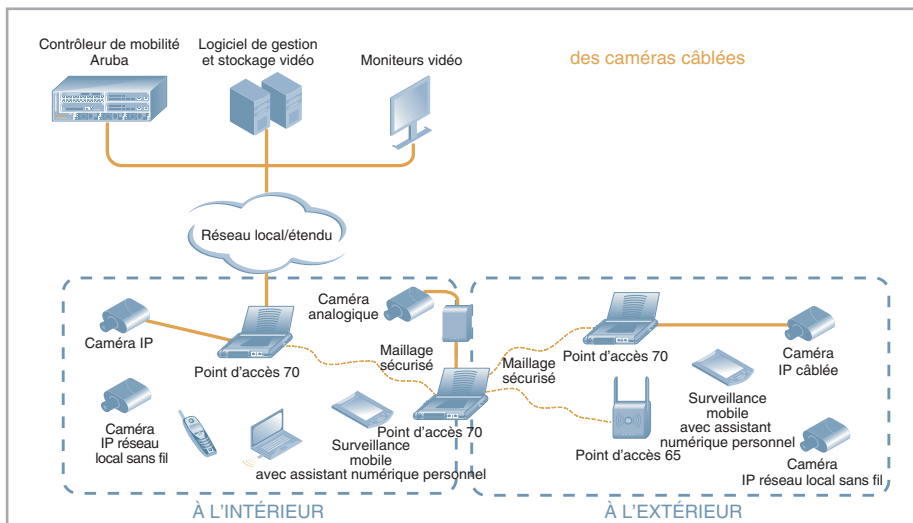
Contrôleur de mobilité Aruba

Logiciel de gestion et stockage vidéo

Moniteurs vidéo

des caméras câblées

Réseau local/étendu

Caméra IP

Point d'accès 70

Caméra analogique

Maillage sécurisé

Caméra IP réseau local sans fil

Surveillance mobile avec assistant numérique personnel

Point d'accès 70

Maillage sécurisé

Point d'accès 70

Caméra IP câblée

Surveillance mobile avec assistant numérique personnel

Point d'accès 65

Caméra IP réseau local sans fil

À L'INTÉRIEUR

À L'EXTÉRIEUR